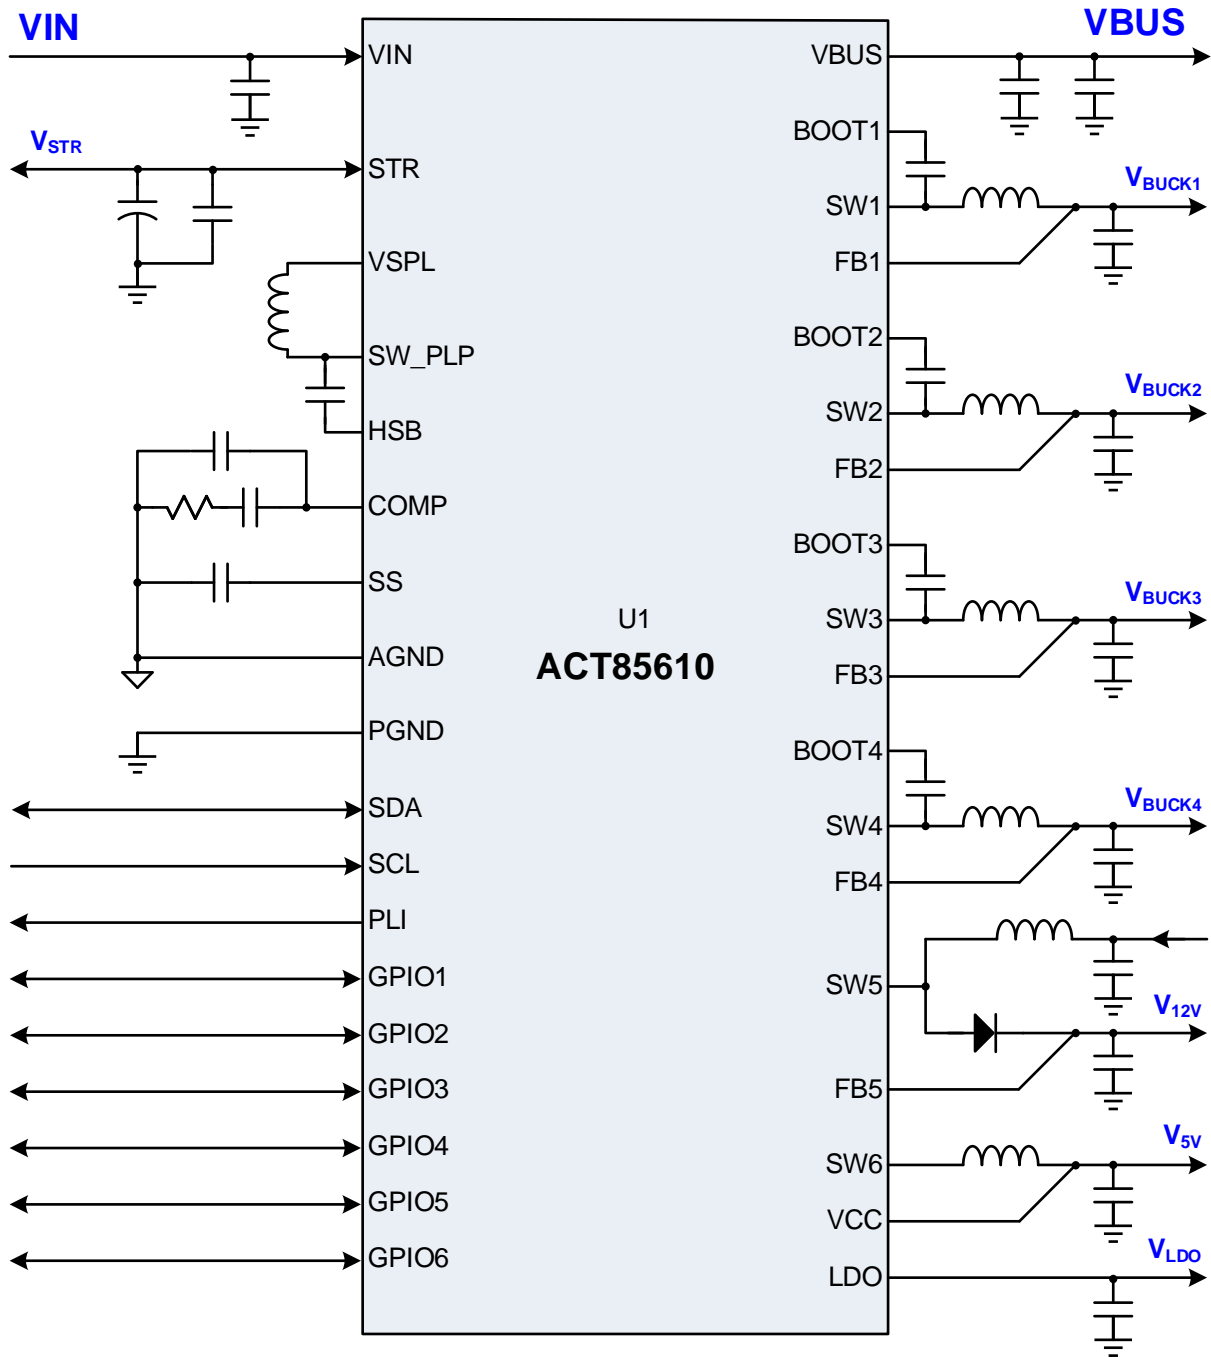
VIN

VBUS

$V_{STR}$

VIN
STR
VSPL
SW_PLP
HSB
COMP
SS
AGND
PGND
SDA
SCL
PLI
GPIO1
GPIO2
GPIO3
GPIO4
GPIO5
GPIO6

U1
ACT85610

VBUS
BOOT1
SW1
FB1
BOOT2
SW2
FB2
BOOT3
SW3
FB3
BOOT4
SW4
FB4
SW5
FB5
SW6
VCC
LDO

$V_{BUCK1}$
$V_{BUCK2}$
$V_{BUCK3}$
$V_{BUCK4}$
$V_{12V}$
$V_{5V}$
$V_{LDO}$